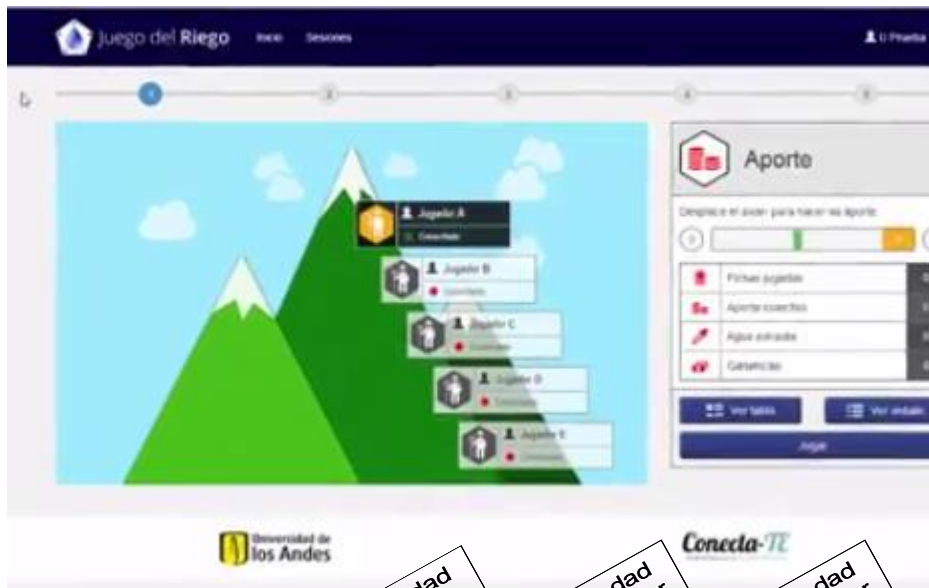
Juego del Riego Inicio Sesiones

U Prueba

1 2 3 4 5

Jugador A
Conectado

Jugador B
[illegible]

Jugador C
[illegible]

Jugador D
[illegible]

Jugador E
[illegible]

Aporte

Desplace el slider para hacer su aporte

Fichas jugadas
Aporte colectivo
Agua extraída
Ganancias

Ver tabla
Ver estado

Jugar

Universidad de los Andes

Conecta-TE

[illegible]dad
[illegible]dad
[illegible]dad